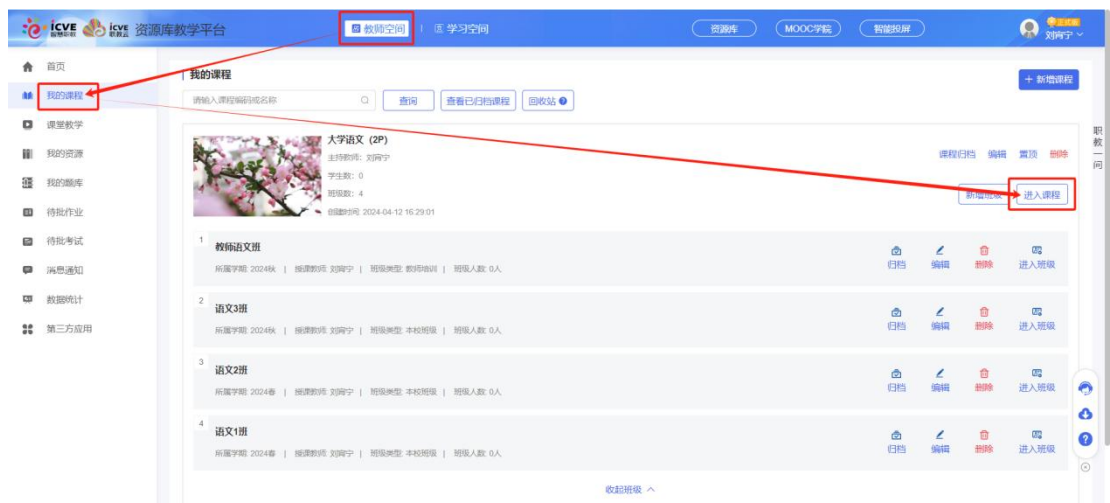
icve 智慧职教 icve 职教云 资源库教学平台

教师空间 | 学习空间

资源库 MOOC学院 智能投屏

正式版 刘宵宁

首页
我的课程
课堂教学
我的资源
我的题库
待批作业
待批考试
消息通知
数据统计
第三方应用

我的课程

请输入课程编码或名称

查询 查看已归档课程 回收站

+ 新增课程

大学语文（2P）
主持教师：刘宵宁
学生数：0
班级数：4
创建时间：2024-04-12 16:29:01

课程归档 编辑 置顶 删除

新增班级 进入课程

职教一问

1
教师语文班
所属学期：2024秋 | 授课教师：刘宵宁 | 班级类型：教师培训 | 班级人数：0人
归档 编辑 删除 进入班级

2
语文3班
所属学期：2024秋 | 授课教师：刘宵宁 | 班级类型：本校班级 | 班级人数：0人
归档 编辑 删除 进入班级

3
语文2班
所属学期：2024春 | 授课教师：刘宵宁 | 班级类型：本校班级 | 班级人数：0人
归档 编辑 删除 进入班级

4
语文1班
所属学期：2024春 | 授课教师：刘宵宁 | 班级类型：本校班级 | 班级人数：0人
归档 编辑 删除 进入班级

收起班级